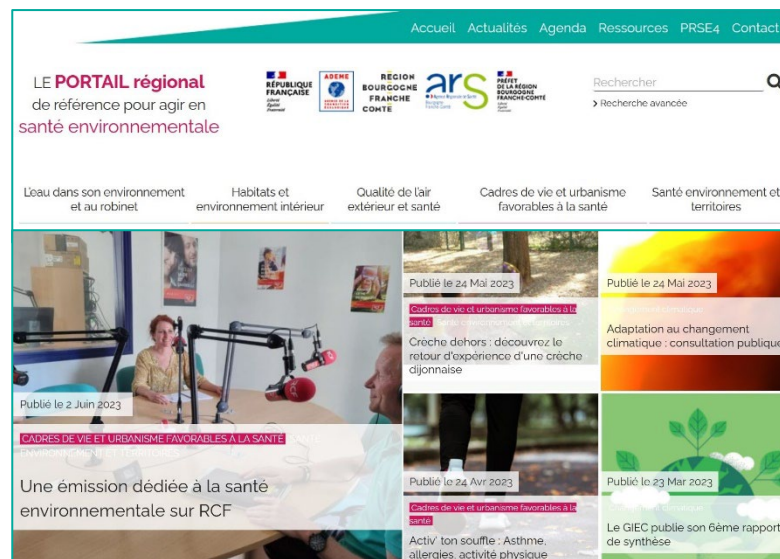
Accueil Actualités Agenda Ressources PRSE4 Contact

LE PORTAIL régional de référence pour agir en santé environnementale

RÉPUBLIQUE FRANÇAISE Liberté Égalité Fraternité

ADEME AGENCE DE LA TRANSITION ÉCOLOGIQUE

RÉGION BOURGOGNE FRANCHE COMTE

ars Bourgogne Franche-Comté

PRÉFET DE LA RÉGION BOURGOGNE FRANCHE-COMTÉ Liberté Égalité Fraternité

Rechercher

> Recherche avancée

L'eau dans son environnement et au robinet

Habitats et environnement intérieur

Qualité de l'air extérieur et santé

Cadres de vie et urbanisme favorables à la santé

Santé environnementale et territoires

Publié le 2 Juin 2023

CADRES DE VIE ET URBANISME FAVORABLES À LA SANTÉ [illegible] ENVIRONNEMENTALE ET TERRITOIRES

Une émission dédiée à la santé environnementale sur RCF

Publié le 24 Mai 2023

Cadres de vie et urbanisme favorables à la santé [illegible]

Crèche dehors : découvrez le retour d'expérience d'une crèche dijonnaise

Publié le 24 Mai 2023

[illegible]

Adaptation au changement climatique : consultation publique

Publié le 24 Avr 2023

Cadres de vie et urbanisme favorables à la santé

Activ' ton souffle : Asthme, allergies, activité physique

Publié le 23 Mar 2023

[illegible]

Le GIEC publie son 6ème rapport de synthèse